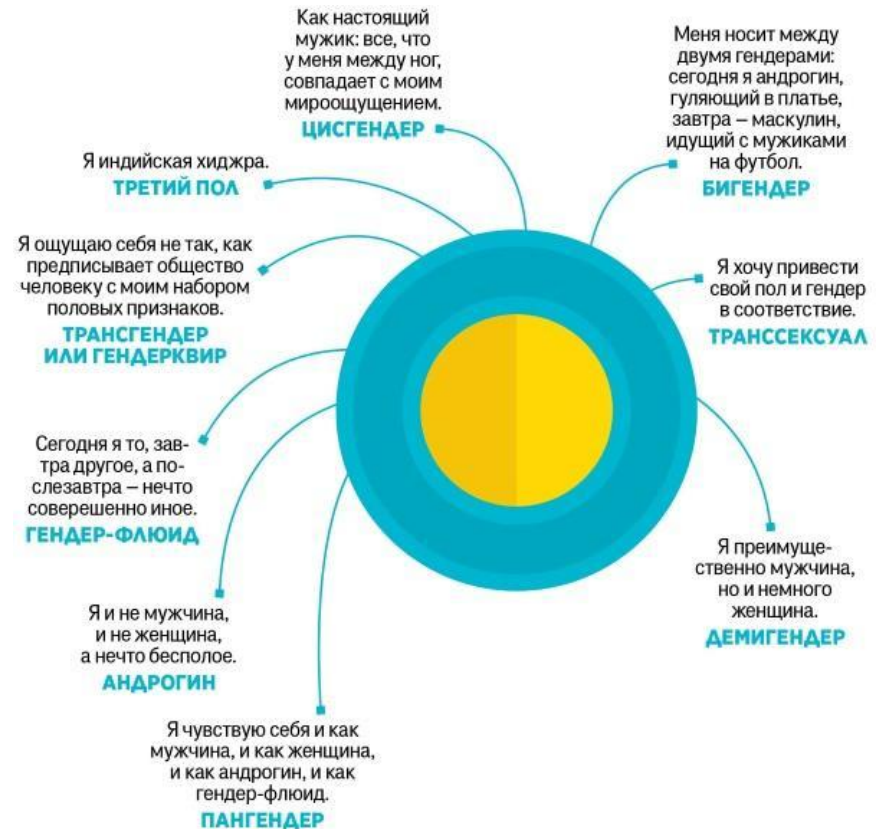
Как настоящий мужик: все, что у меня между ног, совпадает с моим мироощущением.
ЦИСГЕНДЕР

Меня носит между двумя гендерами: сегодня я андрогин, гуляющий в платье, завтра – маскулин, идущий с мужиками на футбол.
БИГЕНДЕР

Я индийская хиджра.
ТРЕТИЙ ПОЛ

Я ощущаю себя не так, как предписывает общество человеку с моим набором половых признаков.
ТРАНСГЕНДЕР ИЛИ ГЕНДЕРКВИР

Я хочу привести свой пол и гендер в соответствие.
ТРАНССЕКСУАЛ

Сегодня я то, завтра другое, а послезавтра – нечто совершенно иное.
ГЕНДЕР-ФЛЮИД

Я преимущественно мужчина, но и немного женщина.
ДЕМИГЕНДЕР

Я и не мужчина, и не женщина, а нечто бесполое.
АНДРОГИН

Я чувствую себя и как мужчина, и как женщина, и как андрогин, и как гендер-флюид.
ПАНГЕНДЕР